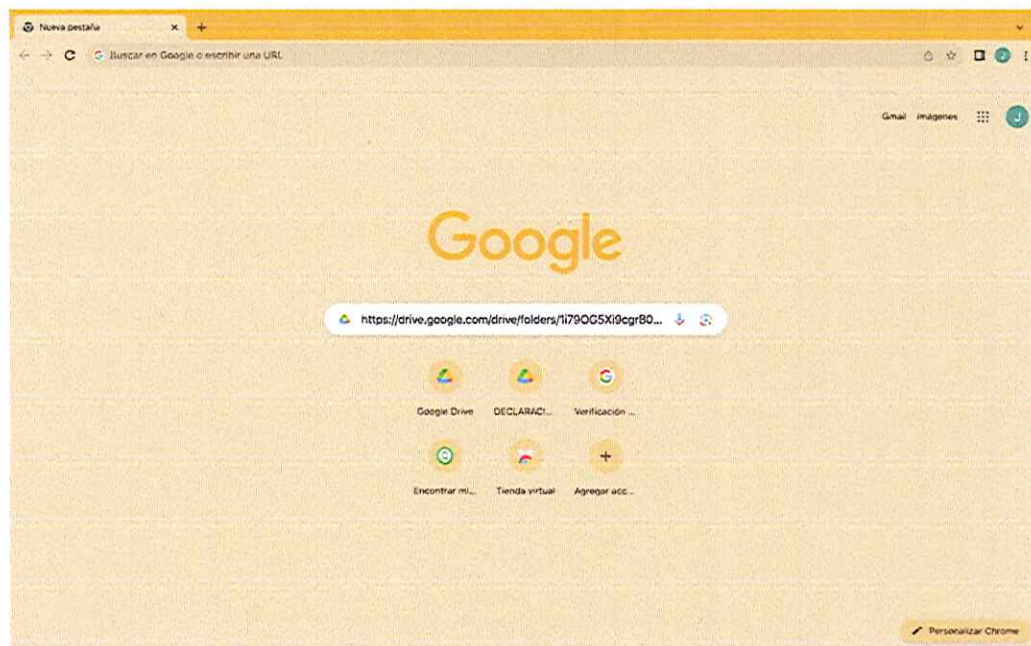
Nueva pestaña ×
+

Buscar en Google o escribir una URL

Gmail Imágenes

J

Google

https://drive.google.com/drive/folders/1i79OG5Xi9cgrB0...

Google Drive

DECLARACI...

Verificación ...

Encontrar mi...

Tienda virtual

Agregar acc...

Personalizar Chrome